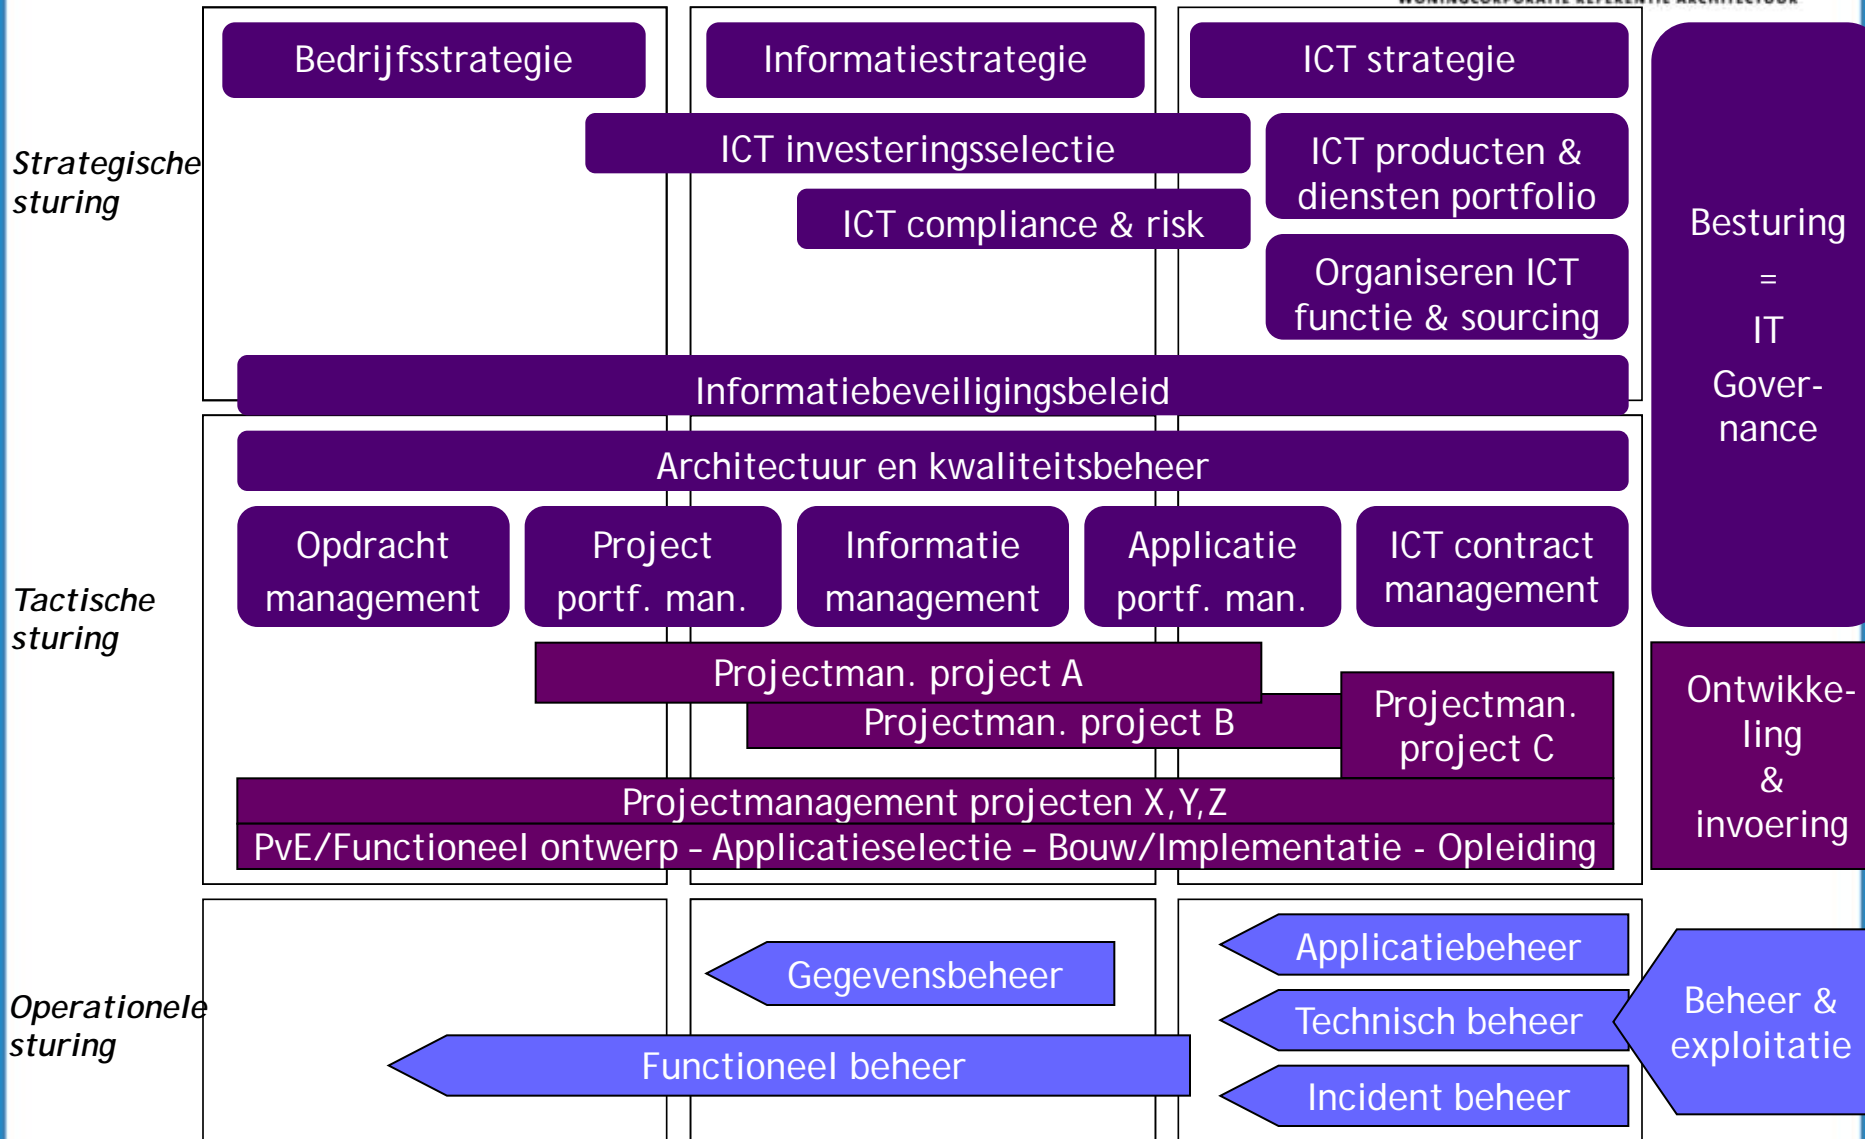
Bedrijfsstrategie

Informatiestrategie

ICT strategie

Strategische sturing

ICT investeringsselectie

ICT producten & diensten portfolio

ICT compliance & risk

Organiseren ICT functie & sourcing

Besturing = IT Gover-nance

Informatiebeveiligingsbeleid

Architectuur en kwaliteitsbeheer

Opdracht management

Project portf. man.

Informatie management

Applicatie portf. man.

ICT contract management

Tactische sturing

Projectman. project A

Projectman. project B

Projectman. project C

Ontwikke-ling & invoering

Projectmanagement projecten X,Y,Z

PvE/Functioneel ontwerp - Applicatieselectie - Bouw/Implementatie - Opleiding

Applicatiebeheer

Gegevensbeheer

Technisch beheer

Beheer & exploitatie

Operationele sturing

Functioneel beheer

Incident beheer